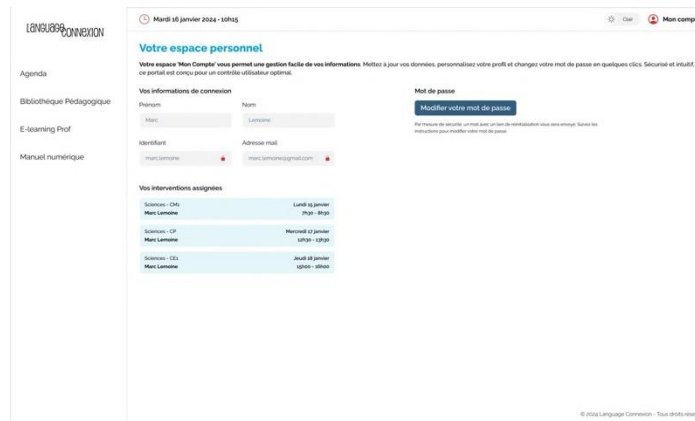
Language Connexion

Agenda

Bibliothèque Pédagogique

E-learning Prof

Manuel numérique

Mardi 16 janvier 2024 - 10h15

Clair

Mon comp

Votre espace personnel

Votre espace 'Mon Compte' vous permet une gestion facile de vos informations. Mettez à jour vos données, personnalisez votre profil et changez votre mot de passe en quelques clics. Sécurisé et intuitif, ce portail est conçu pour un contrôle utilisateur optimal.

Vos informations de connexion

Prénom

Marc

Nom

Lemoine

Identifiant

marc.lemoine

Adresse mail

marc.lemoine@gmail.com

Mot de passe

Modifier votre mot de passe

Par mesure de sécurité, un mail avec un lien de réinitialisation vous sera envoyé. Suivez les instructions pour modifier votre mot de passe.

Vos interventions assignées

| | |
|---|---|
| Sciences - CM1<br>Marc Lemoine | Lundi 15 janvier<br>7h30 - 8h30 |
| Sciences - CP<br>Marc Lemoine | Mercredi 17 janvier<br>12h30 - 13h30 |
| Sciences - CE1<br>Marc Lemoine | Jeudi 18 janvier<br>15h00 - 16h00 |

© 2024 Language Connexion - Tous droits rése